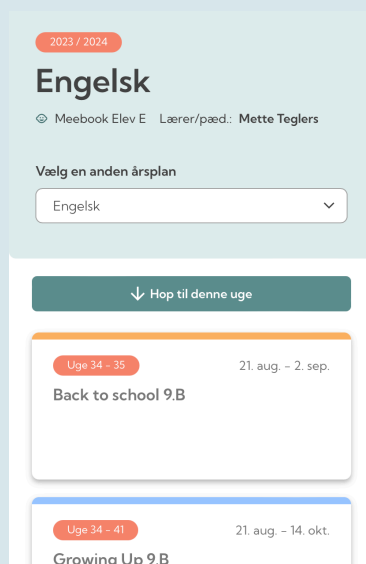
2023 / 2024

Engelsk

Meebook Elev E Lærer/pæd.: Mette Teglers

Vælg en anden årsplan

Engelsk

Hop til denne uge

Uge 34 - 35
21. aug. - 2. sep.
Back to school 9.B

Uge 34 - 41
21. aug. - 14. okt.
Growing Up 9.B